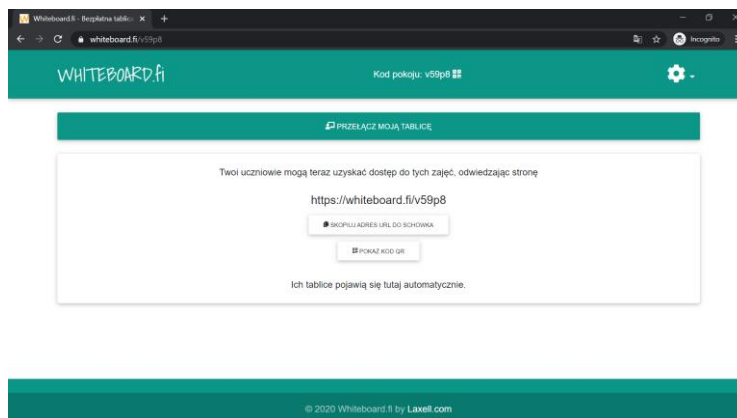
Whiteboard.fi - Bezpłatna tablica ×  +

whiteboard.fi/v59p8

Incognito

WHITEBOARD.fi

Kod pokoju: v59p8

PRZEŁĄCZ MOJĄ TABLICĘ

Twoi uczniowie mogą teraz uzyskać dostęp do tych zajęć, odwiedzając stronę

https://whiteboard.fi/v59p8

SKOPIUJ ADRES URL DO SCHOWKA

POKAŻ KOD QR

Ich tablice pojawią się tutaj automatycznie.

© 2020 Whiteboard.fi by Laxell.com